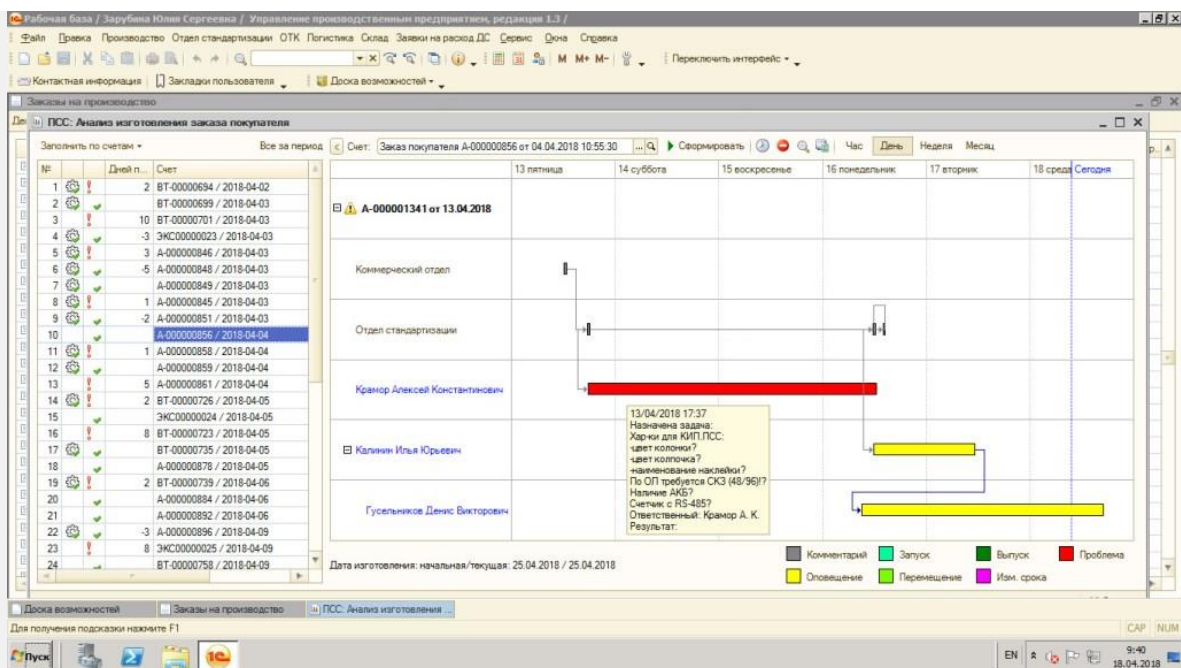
Рабочая база / Зарубина Юлия Сергеевна / Управление производственным предприятием, редакция 1.3 /

Файл Правка Производство Отдел стандартизации ОТК Логистика Склад Заявки на расход ДС Сервис Окна Справка

M M+ M-

Переключить интерфейс

Контактная информация Закладки пользователя Доска возможностей

Заказы на производство

ПСС: Анализ изготовления заказа покупателя

Заполнить по счетам Все за период Счет: Заказ покупателя А-000000856 от 04.04.2018 10:55:30 ... Сформировать Час День Неделя Месяц

| № | | | Дней п... | Счет |
|---|---|---|---|---|
| 1 | | ! | 2 | ВТ-00000694 / 2018-04-02 |
| 2 | | | | ВТ-00000699 / 2018-04-03 |
| 3 | | | 10 | ВТ-00000701 / 2018-04-03 |
| 4 | | | -3 | ЭКС00000023 / 2018-04-03 |
| 5 | | ! | 3 | А-000000846 / 2018-04-03 |
| 6 | | | -5 | А-000000848 / 2018-04-03 |
| 7 | | | | А-000000849 / 2018-04-03 |
| 8 | | ! | 1 | А-000000845 / 2018-04-03 |
| 9 | | | -2 | А-000000851 / 2018-04-03 |
| 10 | | | | А-000000856 / 2018-04-04 |
| 11 | | ! | 1 | А-000000858 / 2018-04-04 |
| 12 | | | | А-000000859 / 2018-04-04 |
| 13 | | ! | 5 | А-000000861 / 2018-04-04 |
| 14 | | ! | 2 | ВТ-00000726 / 2018-04-05 |
| 15 | | | | ЭКС00000024 / 2018-04-05 |
| 16 | | ! | 8 | ВТ-00000723 / 2018-04-05 |
| 17 | | | | ВТ-00000735 / 2018-04-05 |
| 18 | | | | А-000000878 / 2018-04-05 |
| 19 | | ! | 2 | ВТ-00000739 / 2018-04-06 |
| 20 | | | | А-000000884 / 2018-04-06 |
| 21 | | | | А-000000892 / 2018-04-06 |
| 22 | | | -3 | А-000000896 / 2018-04-09 |
| 23 | | ! | 8 | ЭКС00000025 / 2018-04-09 |
| 24 | | | | ВТ-00000758 / 2018-04-09 |

13 пятница 14 суббота 15 воскресенье 16 понедельник 17 вторник 18 среда Сегодня

А-000001341 от 13.04.2018

Коммерческий отдел

Отдел стандартизации

Крамор Алексей Константинович

Калинин Илья Юрьевич

Гусельников Денис Викторович

13/04/2018 17:37
Назначена задача:
Хар-ки для КИП.ПСС:
-цвет колонки?
-цвет колпочка?
-наименование наклейки?
По ОП требуется СКЗ (48/96)!?
Наличие АКБ?
Счетчик с RS-485?
Ответственный: Крамор А. К.
Результат:

Дата изготовления: начальная/текущая: 25.04.2018 / 25.04.2018

Комментарий Запуск Выпуск Проблема
Оповещение Перемещение Изм. срока

Доска возможностей Заказы на производство ПСС: Анализ изготовления ...

Для получения подсказки нажмите F1

CAP NUM

Пуск

EN 9:40 18.04.2018